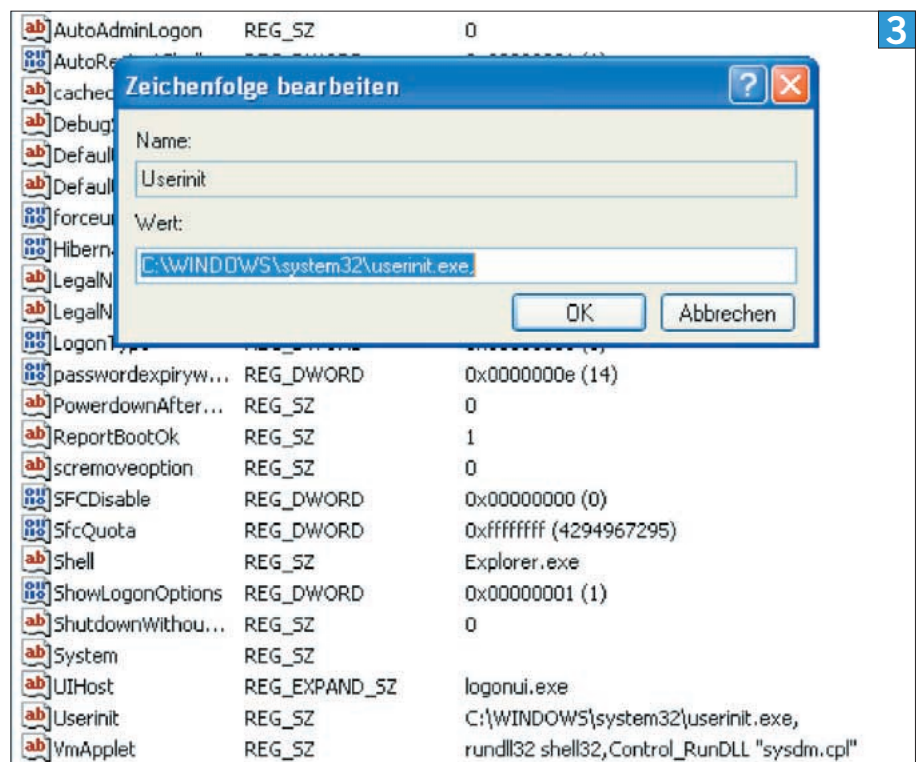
3

| | | |
|---|---|---|
| AutoAdminLogon | REG_SZ | 0 |
| AutoRe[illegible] | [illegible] | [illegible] |
| cachec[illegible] | | |
| Debug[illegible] | | |
| Defaul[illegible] | | |
| Defaul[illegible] | | |
| forceu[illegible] | | |
| Hibern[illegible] | | |
| LegalN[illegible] | | |
| LegalN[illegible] | | |
| LogonT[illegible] | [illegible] | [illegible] |
| passwordexpiryw... | REG_DWORD | 0x0000000e (14) |
| PowerdownAfter... | REG_SZ | 0 |
| ReportBootOk | REG_SZ | 1 |
| scremoveoption | REG_SZ | 0 |
| SFCDisable | REG_DWORD | 0x00000000 (0) |
| SfcQuota | REG_DWORD | 0xffffffff (4294967295) |
| Shell | REG_SZ | Explorer.exe |
| ShowLogonOptions | REG_DWORD | 0x00000001 (1) |
| ShutdownWithou... | REG_SZ | 0 |
| System | REG_SZ | |
| UIHost | REG_EXPAND_SZ | logonui.exe |
| Userinit | REG_SZ | C:\WINDOWS\system32\userinit.exe, |
| VmApplet | REG_SZ | rundll32 shell32,Control_RunDLL "sysdm.cpl" |

Zeichenfolge bearbeiten

Name:
Userinit
Wert:
C:\WINDOWS\system32\userinit.exe,

OK
Abbrechen